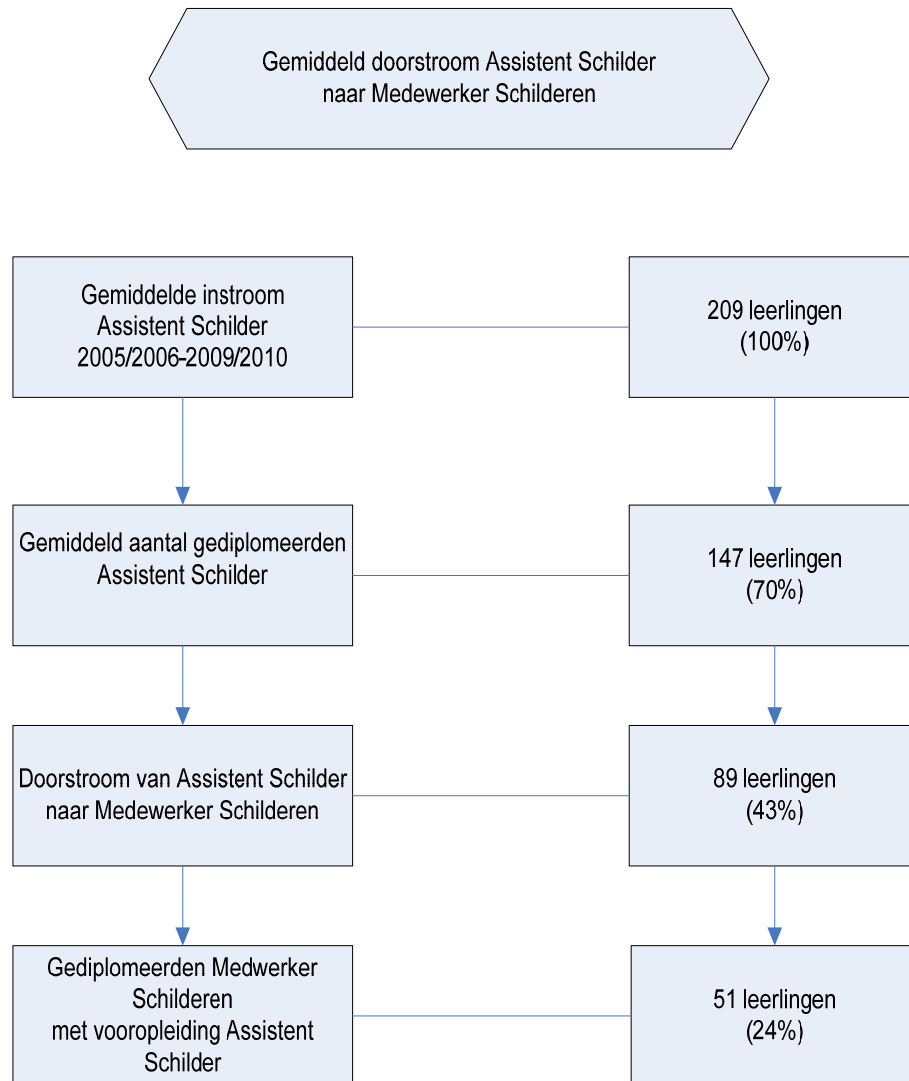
Gemiddeld doorstroom Assistent Schilder naar Medewerker Schilderen

Gemiddelde instroom Assistent Schilder 2005/2006-2009/2010

209 leerlingen (100%)

Gemiddeld aantal gediplomeerden Assistent Schilder

147 leerlingen (70%)

Doorstroom van Assistent Schilder naar Medewerker Schilderen

89 leerlingen (43%)

Gediplomeerden Medwerker Schilderen met vooropleiding Assistent Schilder

51 leerlingen (24%)